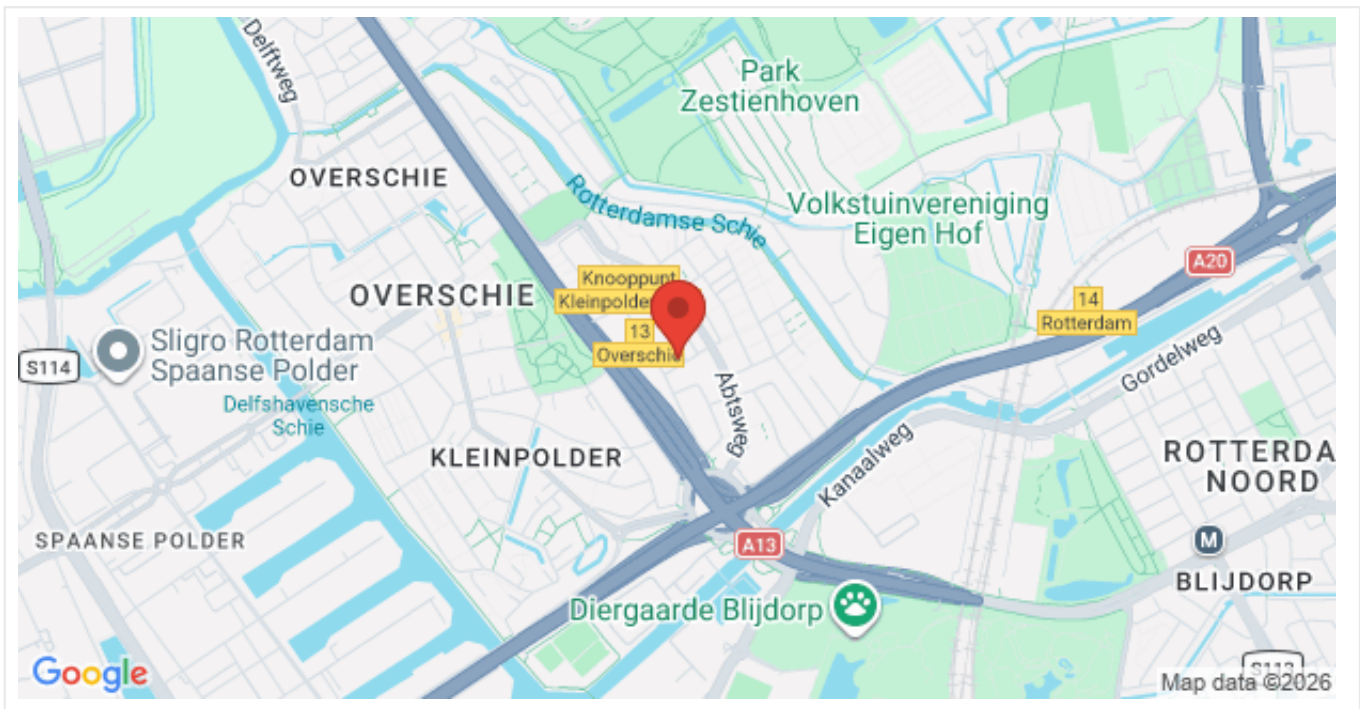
Delftweg

Park Zestienhoven

OVERSCHIE

Rotterdamse Schie

Volkstuinvereniging Eigen Hof

Knooppunt Kleinpolder

OVERSCHIE

13 Overschie

A20

14 Rotterdam

S114

Sligro Rotterdam Spaanse Polder

Delfshavensche Schie

Abtsweg

Gordelweg

KLEINPOLDER

Kanaalweg

ROTTERDA NOORD

SPAANSE POLDER

A13

BLIJDORP

Diergaarde Blijdorp

Google

S112

Map data ©2026